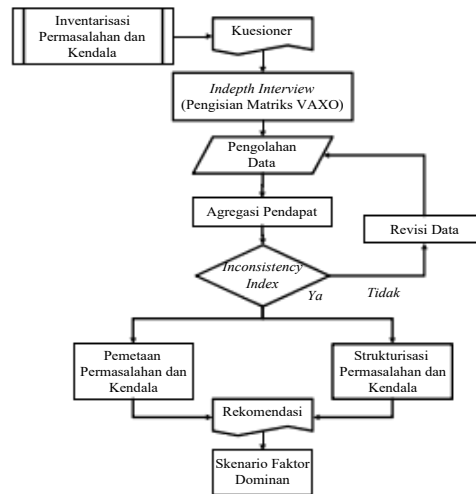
Inventarisasi Permasalahan dan Kendala

Kuesioner

Indepth Interview (Pengisian Matriks VAXO)

Pengolahan Data

Agregasi Pendapat

Revisi Data

Inconsistency Index

Ya

Tidak

Pemetaan Permasalahan dan Kendala

Strukturisasi Permasalahan dan Kendala

Rekomendasi

Skenario Faktor Dominan